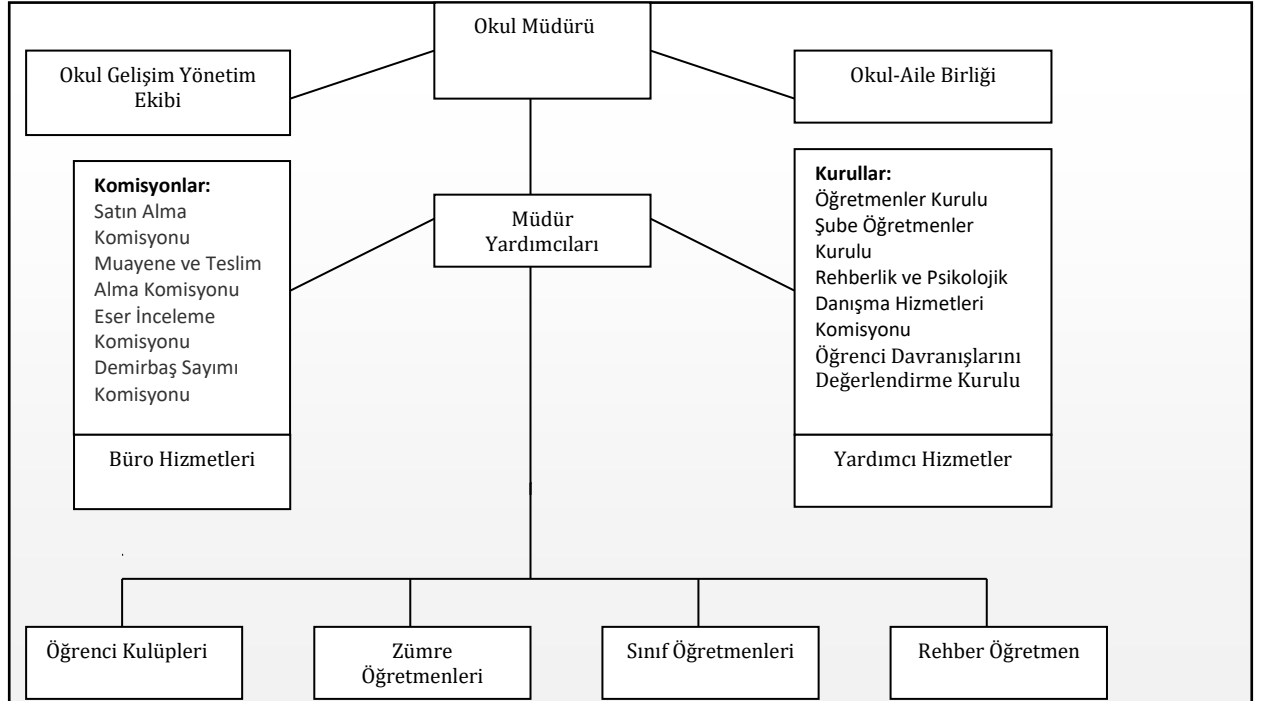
Okul Müdürü

Okul Gelişim Yönetim Ekibi

Okul-Aile Birliği

Komisyonlar:
Satın Alma Komisyonu
Muayene ve Teslim Alma Komisyonu
Eser İnceleme Komisyonu
Demirbaş Sayımı Komisyonu

Müdür Yardımcıları

Kurullar:
Öğretmenler Kurulu
Şube Öğretmenler Kurulu
Rehberlik ve Psikolojik Danışma Hizmetleri Komisyonu
Öğrenci Davranışlarını Değerlendirme Kurulu

Büro Hizmetleri

Yardımcı Hizmetler

Öğrenci Kulüpleri

Zümre Öğretmenleri

Sınıf Öğretmenleri

Rehber Öğretmen